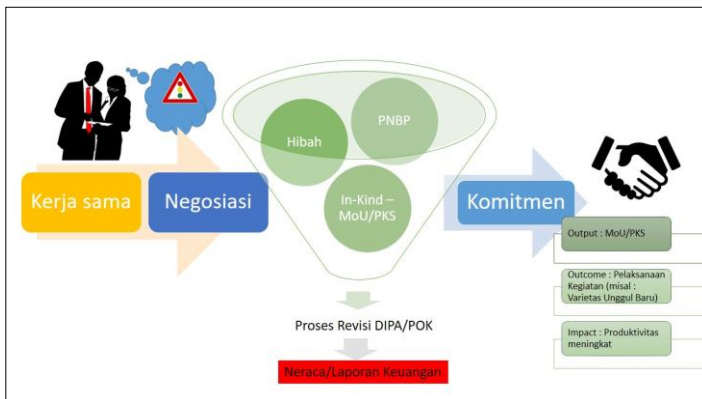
Kerja sama

Negosiasi

Hibah

PNBP

In-Kind – MoU/PKS

Komitmen

Output : MoU/PKS

Outcome : Pelaksanaan Kegiatan (misal : Varietas Unggul Baru)

Impact : Produktivitas meningkat

Proses Revisi DIPA/POK

Neraca/Laporan Keuangan